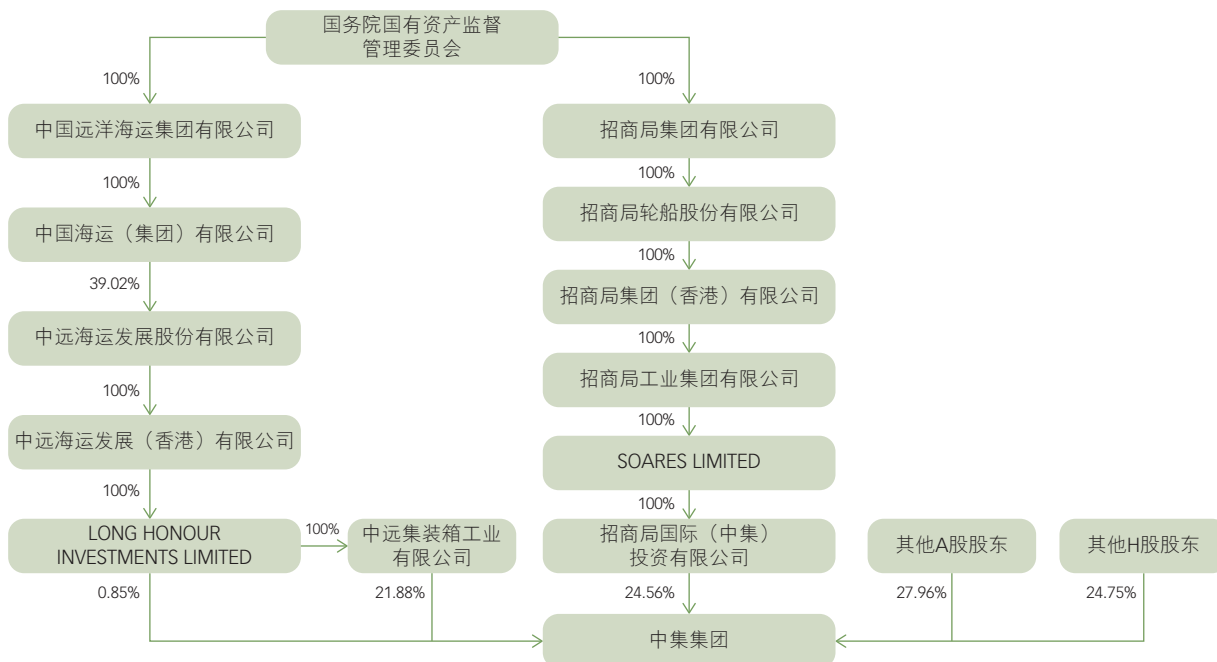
国务院国有资产监督管理委员会

100%

中国远洋海运集团有限公司

100%

中国海运（集团）有限公司

39.02%

中远海运发展股份有限公司

100%

中远海运发展（香港）有限公司

100%

LONG HONOUR INVESTMENTS LIMITED

100%

中远集装箱工业有限公司

0.85%

21.88%

100%

招商局集团有限公司

100%

招商局轮船股份有限公司

100%

招商局集团（香港）有限公司

100%

招商局工业集团有限公司

100%

SOARES LIMITED

100%

招商局国际（中集）投资有限公司

24.56%

其他A股股东

27.96%

其他H股股东

24.75%

中集集团